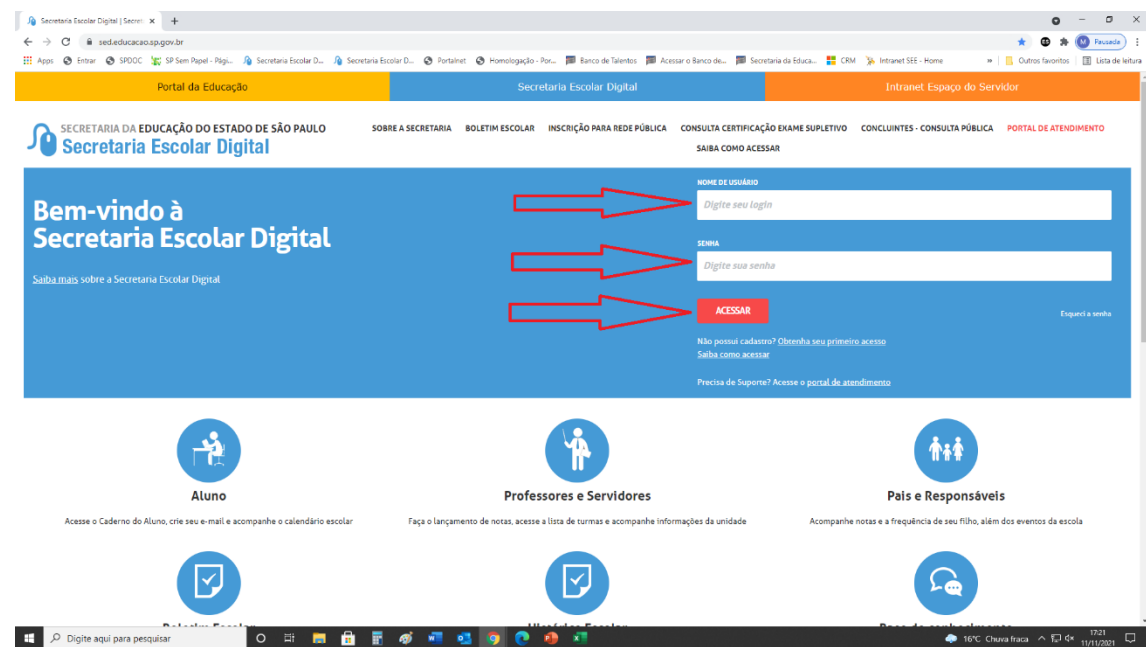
Secretaria Escolar Digital | Secret ×  +

sed.educacao.sp.gov.br

Pausada

Apps  Entrar  SPDOC  SP Sem Papel - Pági...  Secretaria Escolar D...  Secretaria Escolar D...  Portalnet  Homologação - Por...  Banco de Talentos  Acessar o Banco de...  Secretaria da Educa...  CRM  Intranet SEE - Home  »  Outros favoritos  Lista de leitura

Portal da Educação | Secretaria Escolar Digital | Intranet Espaço do Servidor

SECRETARIA DA EDUCAÇÃO DO ESTADO DE SÃO PAULO
Secretaria Escolar Digital

SOBRE A SECRETARIA  BOLETIM ESCOLAR  INSCRIÇÃO PARA REDE PÚBLICA  CONSULTA CERTIFICAÇÃO EXAME SUPLETIVO  CONCLUINTES - CONSULTA PÚBLICA  PORTAL DE ATENDIMENTO
SAIBA COMO ACESSAR

Bem-vindo à
Secretaria Escolar Digital

Saiba mais sobre a Secretaria Escolar Digital

NOME DE USUÁRIO
Digite seu login

SENHA
Digite sua senha

ACESSAR

Esqueci a senha

Não possui cadastro? Obtenha seu primeiro acesso
Saiba como acessar

Precisa de Suporte? Acesse o portal de atendimento

Aluno
Acesse o Caderno do Aluno, crie seu e-mail e acompanhe o calendário escolar

Professores e Servidores
Faça o lançamento de notas, acesse a lista de turmas e acompanhe informações da unidade

Pais e Responsáveis
Acompanhe notas e a frequência de seu filho, além dos eventos da escola

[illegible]

Digite aqui para pesquisar

16°C Chuva fraca  17:21 11/11/2021